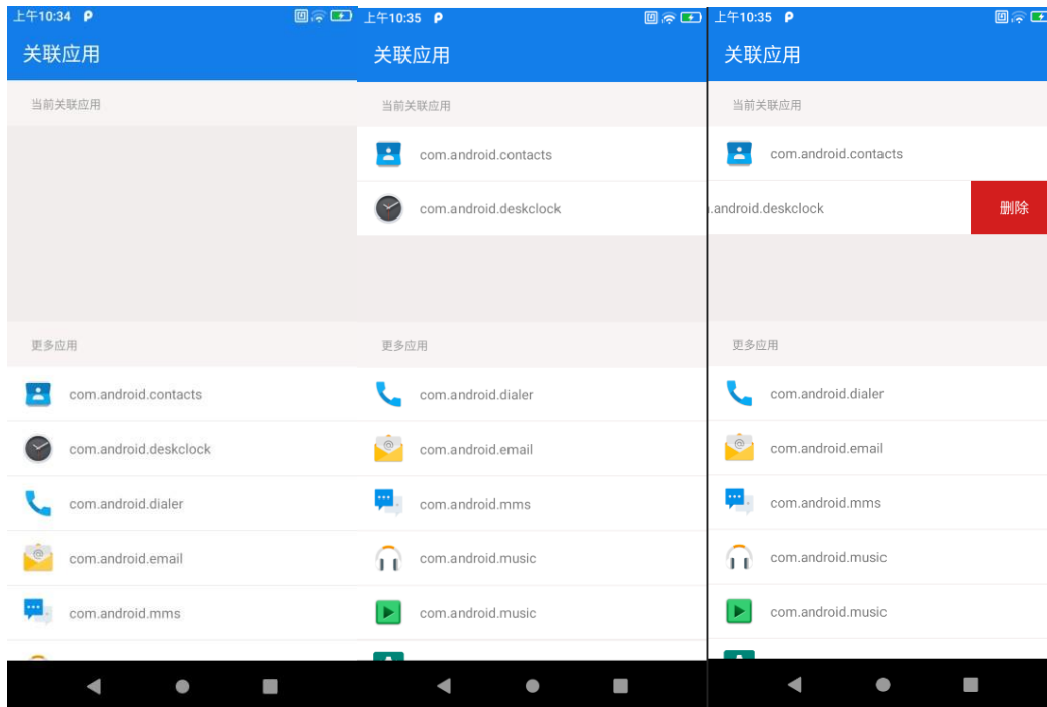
上午10:34

关联应用

当前关联应用

更多应用

com.android.contacts

com.android.deskclock

com.android.dialer

com.android.email

com.android.mms

上午10:35

关联应用

当前关联应用

com.android.contacts

com.android.deskclock

更多应用

com.android.dialer

com.android.email

com.android.mms

com.android.music

com.android.music

上午10:35

关联应用

当前关联应用

com.android.contacts

.android.deskclock

删除

更多应用

com.android.dialer

com.android.email

com.android.mms

com.android.music

com.android.music